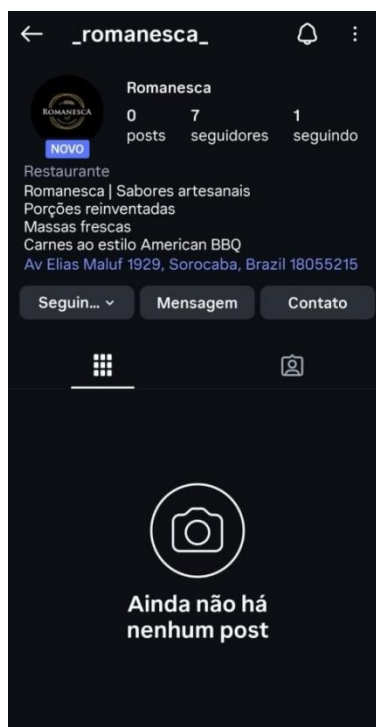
← _romanesca_

ROMANESCA
NOVO

Romanesca
0 posts
7 seguidores
1 seguindo

Restaurante
Romanesca | Sabores artesanais
Porções reinventadas
Massas frescas
Carnes ao estilo American BBQ
Av Elias Maluf 1929, Sorocaba, Brazil 18055215

Seguin... ⌄
Mensagem
Contato

Ainda não há nenhum post